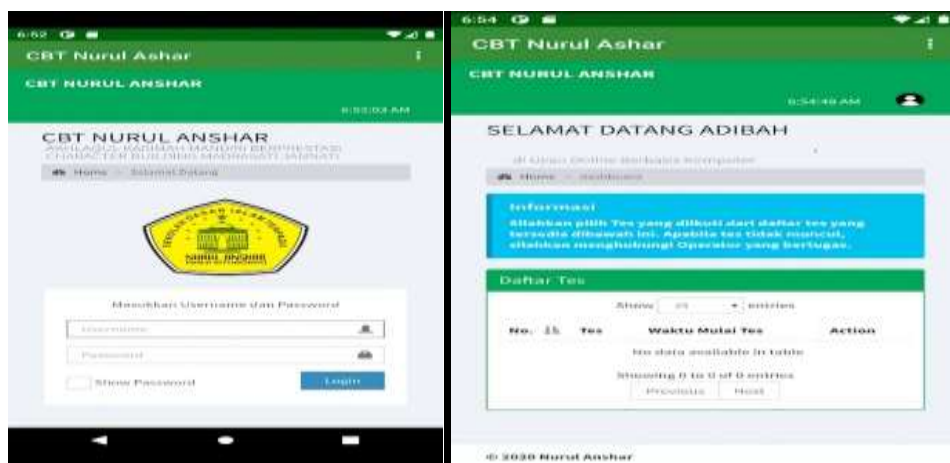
6:52

CBT Nurul Ashar

CBT NURUL ANSHAR

6:53:03 AM

CBT NURUL ANSHAR
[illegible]
CHARACTER BUILDING MADRASATI JANNATI

Home > Selamat Datang

NURUL ANSHAR

Masukkan Username dan Password

Username

Password

Show Password

Login

6:54

CBT Nurul Ashar

CBT NURUL ANSHAR

6:54:49 AM

SELAMAT DATANG ADIBAH

di Ujian Online Berbasis Komputer

Home > Dashboard

Informasi

Silahkan pilih Tes yang diikuti dari daftar tes yang tersedia dibawah ini. Apabila tes tidak muncul, silahkan menghubungi Operator yang bertugas.

Daftar Tes

Show 25 entries

| No. | Tes | Waktu Mulai Tes | Action |
|---|---|---|---|
| No data available in table | | | |

Showing 0 to 0 of 0 entries

Previous Next

© 2020 Nurul Anshar